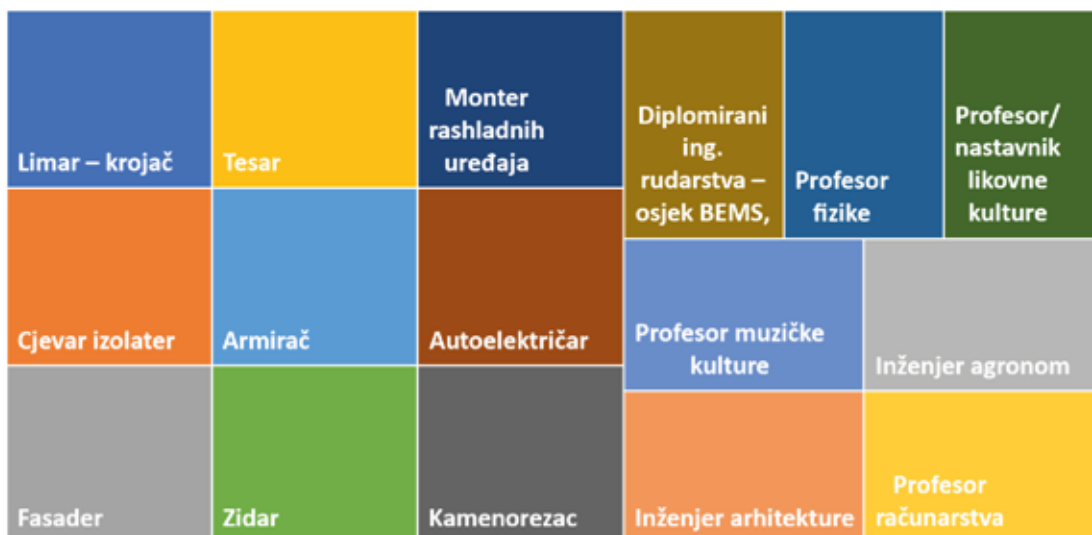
Limar – krojač

Tesar

Monter rashladnih uređaja

Diplomirani ing. rudarstva – osjek BEMS,

Profesor fizike

Profesor/ nastavnik likovne kulture

Cjevar izolater

Armirač

Autoelektričar

Profesor muzičke kulture

Inženjer agronom

Fasader

Zidar

Kamenorezac

Inženjer arhitekture

Profesor računarstva